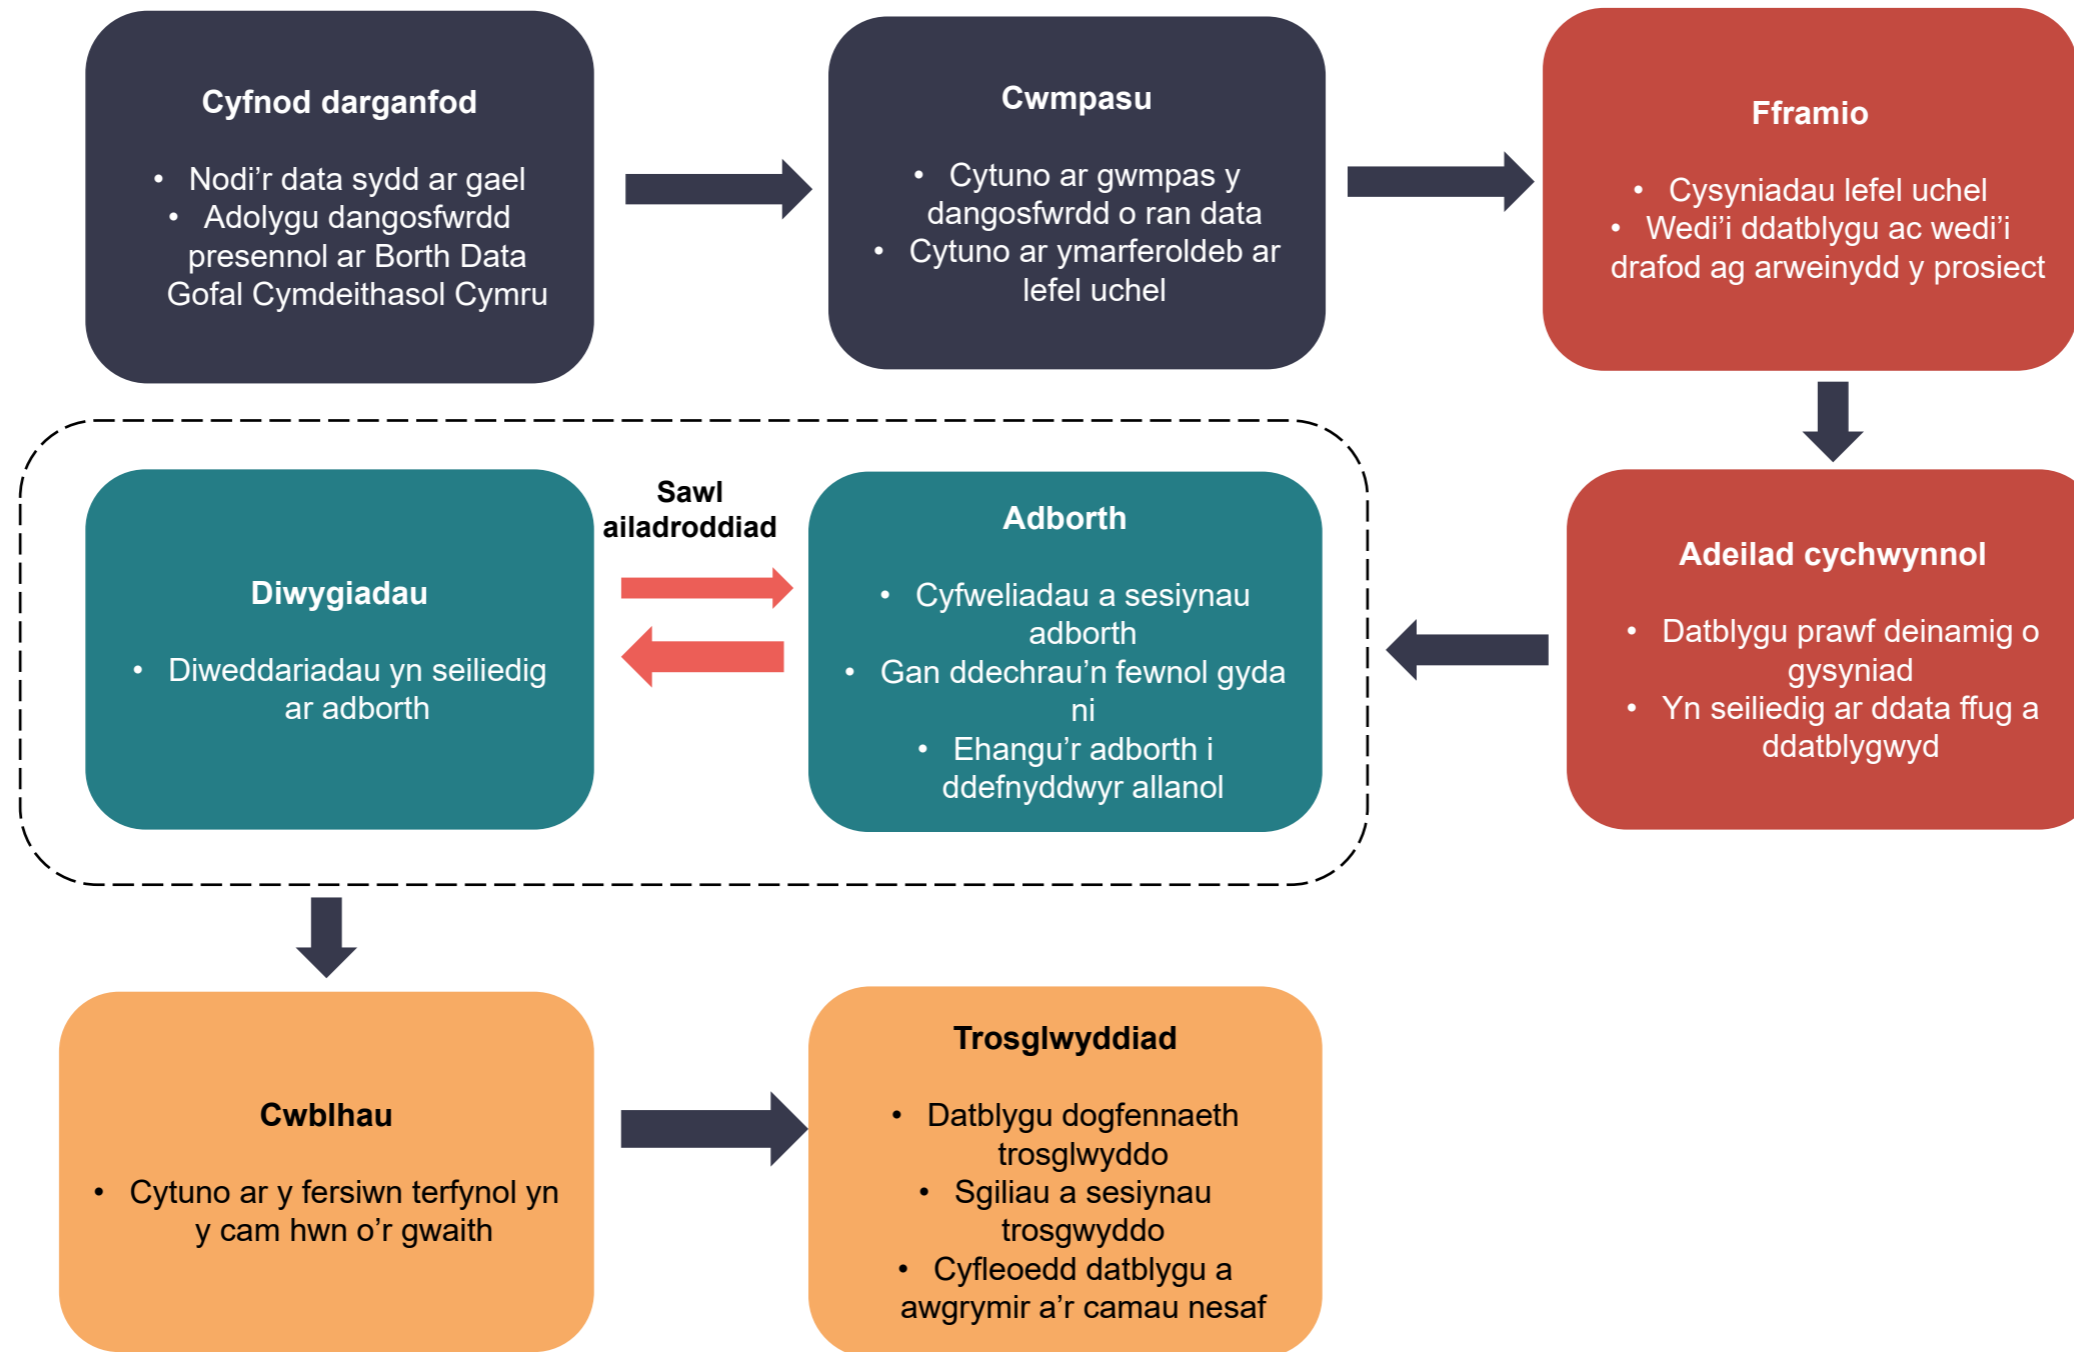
**Cyfnod darganfod**

- Nodi'r data sydd ar gael
- Adolygu dangosfwrdd presennol ar Borth Data Gofal Cymdeithasol Cymru

**Cwmpasu**

- Cytuno ar gwmpas y dangosfwrdd o ran data
- Cytuno ar ymarferoldeb ar lefel uchel

**Fframio**

- Cysyniadau lefel uchel
- Wedi'i ddatblygu ac wedi'i drafod ag arweinydd y prosiect

**Adeilad cychwynnol**

- Datblygu prawf deinamig o gysyniad
- Yn seiliedig ar ddata ffug a ddatblygwyd

**Adborth**

- Cyfweliadau a sesiynau adborth
- Gan ddechrau'n fewnol gyda ni
- Ehangu'r adborth i ddefnyddwyr allanol

Sawl ailadroddiad

**Diwygiadau**

- Diweddariadau yn seiliedig ar adborth

**Cwblhau**

- Cytuno ar y fersiwn terfynol yn y cam hwn o'r gwaith

**Trosglwyddiad**

- Datblygu dogfennaeth trosglwyddo
- Sgiliau a sesiynau trosgwyddo
- Cyfleoedd datblygu a awgrymir a'r camau nesaf